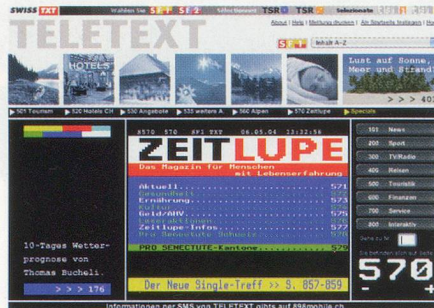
SWISS TXT Wahlen Sie SF 1 SF 2 Sfinfo TSR 1 TSR 2 Seleziona

TELETEXT

About | Meldung drucken | Als Startseite festlegen | He

SF 1 Inhalt A-Z

HOTELS

Lust auf Sonne, Meer und Strand?

> > > 40

501 Tourism 520 Hotels CH 530 Angebote 533 weitere A 560 Alpen 570 Zeitlupe Specials

A570 570 SF1 TXT 06.05.04 13:32:56

ZEITLUPE

Das Magazin für Menschen mit Lebenserfahrung

Aktuell..............................571
Gesundheit...........................572
Ernährung............................573
Kultur...............................574
Geld/AHV.............................575
Leseraktionen........................576
Zeitlupe-Infos.......................577
Pro Senectute Schweiz................578
PRO SENECTUTE-Kantone...............579

Der Neue Single-Treff >> S. 857-859

10-Tages Wetterprognose von Thomas Bucheli.

> > > 176

101 News
200 Sport
300 TV/Radio
400 Reisen
500 Touristik
600 Finanzen
700 Service
800 Interaktiv

Gehe zu

Sie befinden sich auf Seite

570

Informationen per SMS von TELETEXT gibts auf 898mobile.ch